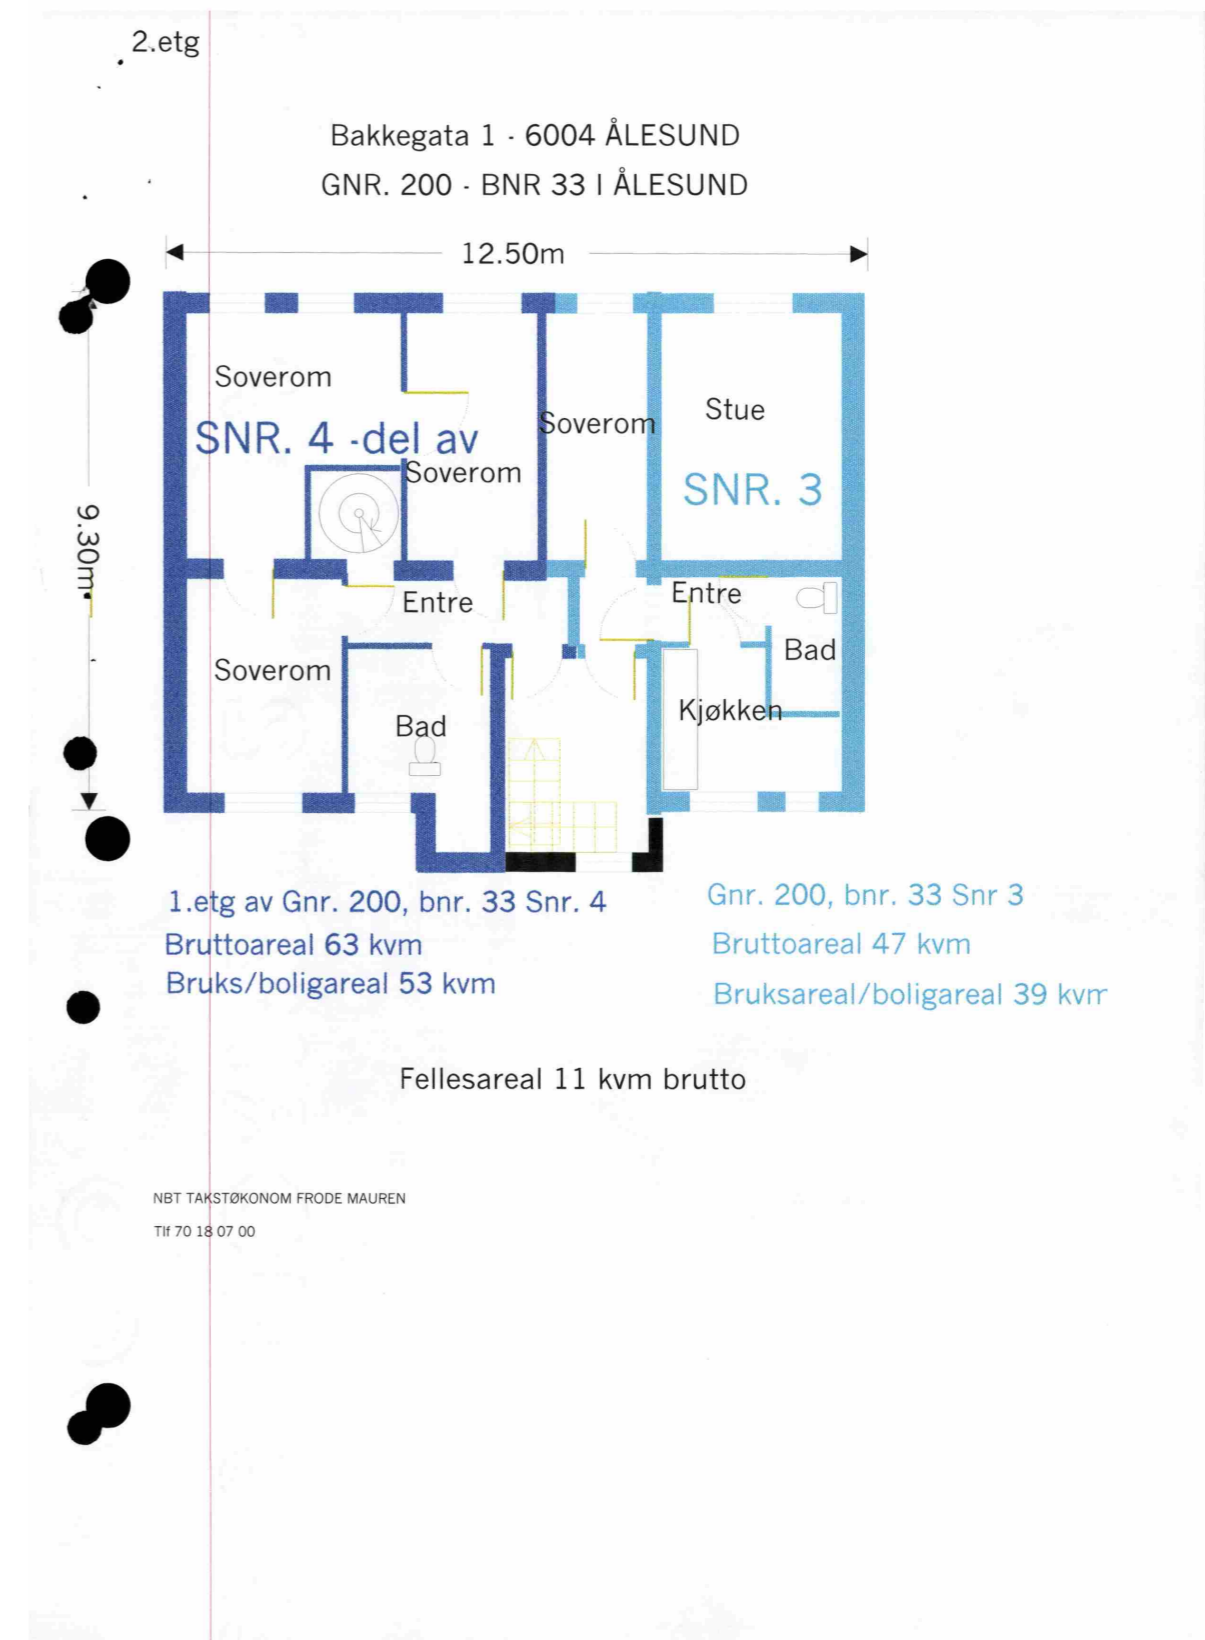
2.etg

Bakkegata 1 · 6004 ÅLESUND
GNR. 200 · BNR 33 I ÅLESUND

12.50m

9.30m

Soverom

SNR. 4 -del av

Soverom

Soverom

Stue

SNR. 3

Entre

Entre

Bad

Soverom

Kjøkken

Bad

1.etg av Gnr. 200, bnr. 33 Snr. 4
Bruttoareal 63 kvm
Bruks/boligareal 53 kvm

Gnr. 200, bnr. 33 Snr 3
Bruttoareal 47 kvm
Bruksareal/boligareal 39 kvm

Fellesareal 11 kvm brutto

NBT TAKSTØKONOM FRODE MAUREN
Tlf 70 18 07 00